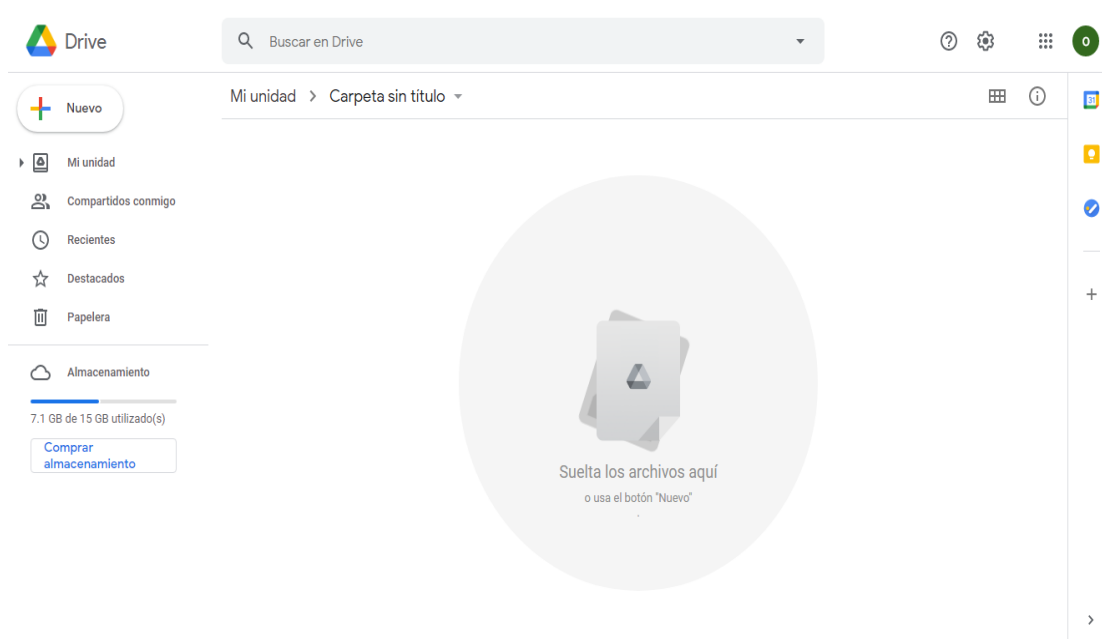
Drive

Buscar en Drive

o

Nuevo

Mi unidad > Carpeta sin título

Mi unidad
Compartidos conmigo
Recientes
Destacados
Papelera

Almacenamiento

7.1 GB de 15 GB utilizado(s)

Comprar almacenamiento

31

Suelta los archivos aquí

o usa el botón "Nuevo"